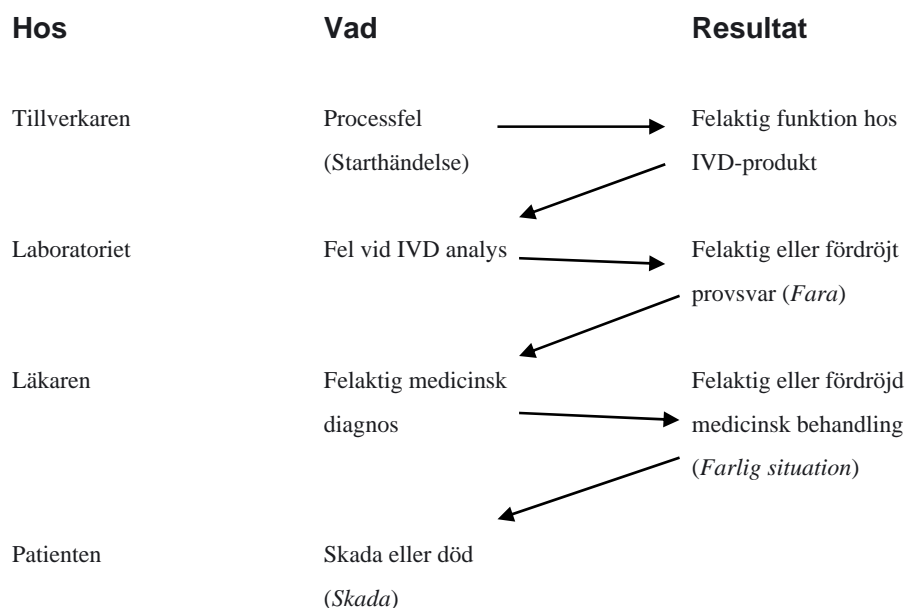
| Hos | Vad | Resultat |
|---|---|---|
| Tillverkaren | Processfel (Starthändelse) | Felaktig funktion hos IVD-produkt |
| Laboratoriet | Fel vid IVD analys | Felaktig eller fördröjt provsvar (*Fara*) |
| Läkaren | Felaktig medicinsk diagnos | Felaktig eller fördröjd medicinsk behandling (*Farlig situation*) |
| Patienten | Skada eller död (*Skada*) | |